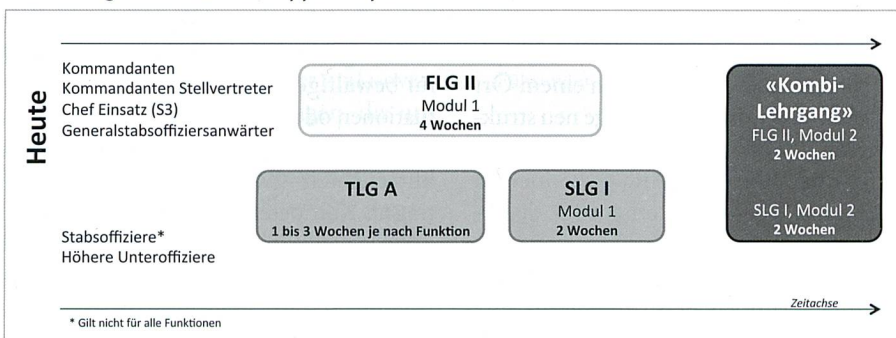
Heute

Kommandanten
Kommandanten Stellvertreter
Chef Einsatz (S3)
Generalstabsoffiziersanwärter

FLG II
Modul 1
4 Wochen

«Kombi-Lehrgang»
FLG II, Modul 2
2 Wochen

SLG I, Modul 2
2 Wochen

TLG A
1 bis 3 Wochen je nach Funktion

SLG I
Modul 1
2 Wochen

Stabsoffiziere*
Höhere Unteroffiziere

Zeitachse

* Gilt nicht für alle Funktionen